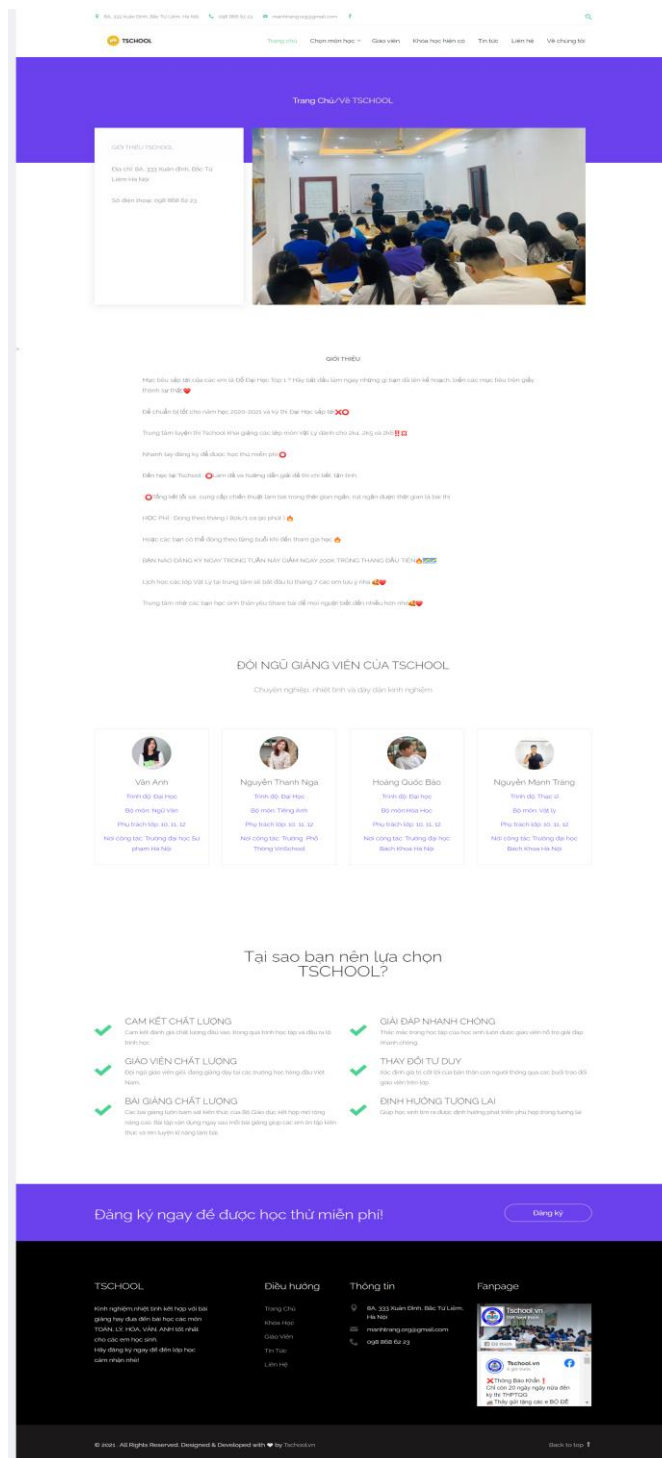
8A, 333 Xuân Đỉnh, Bắc Từ Liêm, Hà Nội 098 868 62 23 manhtrang.org@gmail.com

TSCHOOL

Trang chủ Chọn môn học Giáo viên Khóa học hiện có Tin tức Liên hệ Về chúng tôi

Trang Chủ/Về TSCHOOL

GIỚI THIỆU TSCHOOL

Địa chỉ: 8A, 333 Xuân đỉnh, Bắc Từ Liêm Hà Nội

Số điện thoại: 098 868 62 23

GIỚI THIỆU

Mục tiêu sắp tới của các em là Đỗ Đại Học Top 1 ? Hãy bắt đầu làm ngay những gì bạn đã lên kế hoạch, biến các mục tiêu trên giấy thành sự thật

Để chuẩn bị tốt cho năm học 2020-2021 và kỳ thi Đại Học sắp tới

Trung tâm luyện thi Tschool khai giảng các lớp môn Vật Lý dành cho 2k4, 2k5 và 2k6

Nhanh tay đăng ký để được học thử miễn phí

Đến học tại Tschool: Làm đề và hướng dẫn giải đề chi tiết tận tình

Đồng kết lối xe: cung cấp chiến thuật làm bài trong thời gian ngắn, rút ngắn được thời gian là bài thi

HỌC PHÍ : Đóng theo tháng ( 80k/1 ca 90 phút )

Hoặc các bạn có thể đóng theo từng buổi khi đến tham gia học

BẠN NÀO ĐĂNG KÝ NGAY TRONG TUẦN NÀY GIẢM NGAY 200K TRONG THÁNG ĐẦU TIÊN

Lịch học các lớp Vật Lý tại trung tâm sẽ bắt đầu từ tháng 7 các em lưu ý nha

Trung tâm mời các bạn học sinh thân yêu Share bài để mọi người biết đến nhiều hơn nha

ĐỘI NGŨ GIẢNG VIÊN CỦA TSCHOOL

Chuyên nghiệp, nhiệt tình và dày dặn kinh nghiệm

Vân Anh
Trình độ: Đại Học
Bộ môn: Ngữ Văn
Phụ trách lớp: 10, 11, 12
Nơi công tác: Trường đại học Sư phạm Hà Nội

Nguyễn Thanh Nga
Trình độ: Đại Học
Bộ môn: Tiếng Anh
Phụ trách lớp: 10, 11, 12
Nơi công tác: Trường Phổ Thông Vinschool

Hoàng Quốc Bảo
Trình độ: Đại Học
Bộ môn: Hóa Học
Phụ trách lớp: 10, 11, 12
Nơi công tác: Trường đại học Bách Khoa Hà Nội

Nguyễn Mạnh Tráng
Trình độ: Thạc sĩ
Bộ môn: Vật lý
Phụ trách lớp: 10, 11, 12
Nơi công tác: Trường đại học Bách Khoa Hà Nội

Tại sao bạn nên lựa chọn TSCHOOL?

CAM KẾT CHẤT LƯỢNG
Cam kết đánh giá chất lượng đầu vào trong quá trình học tập và đầu ra là bình học.

GIẢI ĐÁP NHANH CHÓNG
Thắc mắc trong học tập của học sinh luôn được giáo viên hỗ trợ giải đáp nhanh chóng.

GIÁO VIÊN CHẤT LƯỢNG
Đội ngũ giáo viên giỏi, đang giảng dạy tại các trường học hàng đầu Việt Nam.

THAY ĐỔI TƯ DUY
Xác định giá trị cốt lõi của bản thân con người thông qua các buổi trao đổi giáo viên học tập.

BÀI GIẢNG CHẤT LƯỢNG
Các bài giảng luôn bám sát kiến thức của Bộ Giáo dục kết hợp mở rộng nâng cao. Bài tập vận dụng ngay sau mỗi bài giảng giúp các em ôn tập kiến thức và rèn luyện kĩ năng làm bài.

ĐỊNH HƯỚNG TƯƠNG LAI
Giúp học sinh tìm ra được định hướng phát triển phù hợp trong tương lai

Đăng ký ngay để được học thử miễn phí!

Đăng ký

TSCHOOL
Kinh nghiệm,nhiệt tình kết hợp với bài giảng hay đưa đến bài học các môn TOÁN, LÝ, HÓA, VĂN, ANH tốt nhất cho các em học sinh.
Hãy đăng ký ngay để đến lớp học cảm nhận nhé!

Điều hướng
Trang Chủ
Khóa Học
Giáo Viên
Tin Tức
Liên Hệ

Thông tin
8A, 333 Xuân Đỉnh, Bắc Từ Liêm, Hà Nội
manhtrang.org@gmail.com
098 868 62 23

Fanpage
Tschool.vn
Tschool.vn
Thông Báo Khẩn !
Chỉ còn 20 ngày nữa đến kỳ thi THPTQG
Thầy gửi tặng các e BỘ ĐỀ

© 2021 . All Rights Reserved. Designed & Developed with ♥ by Tschool.vn

Back to top